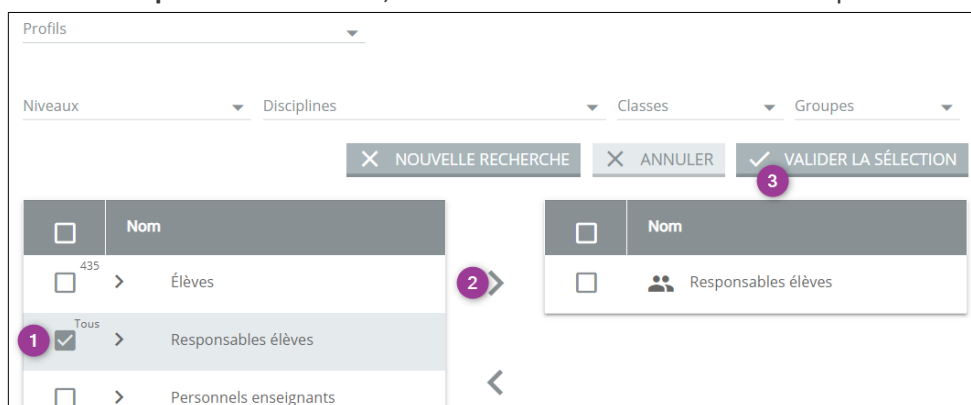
Profils

Niveaux
Disciplines
Classes
Groupes

NOUVELLE RECHERCHE
ANNULER
VALIDER LA SÉLECTION
3

| | Nom |
|---|---|
| 435 | Élèves |
| 1 Tous | Responsables élèves |
| | Personnels enseignants |

2

| | Nom |
|---|---|
| | Responsables élèves |